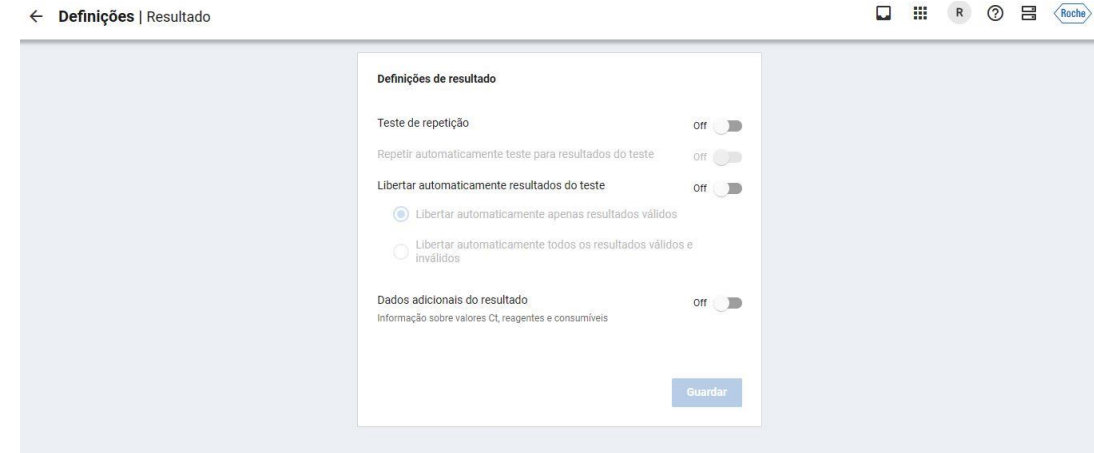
← **Definições** | Resultado

R Roche

Definições de resultado

Teste de repetição Off

Repetir automaticamente teste para resultados do teste Off

Libertar automaticamente resultados do teste Off

Libertar automaticamente apenas resultados válidos

Libertar automaticamente todos os resultados válidos e inválidos

Dados adicionais do resultado Off

Informação sobre valores Ct, reagentes e consumíveis

Guardar